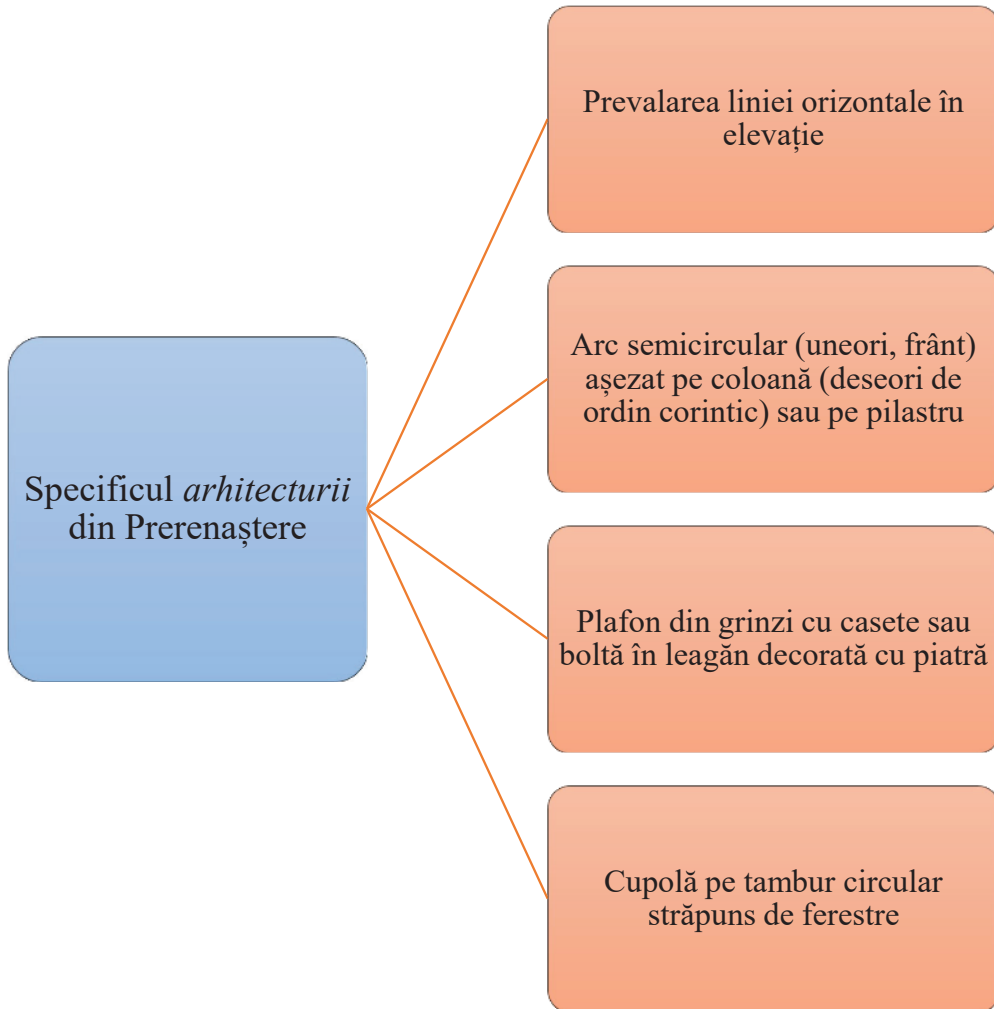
Specificul *arhitecturii* din Prerenaștere

Prevalarea liniei orizontale în elevație

Arc semicircular (uneori, frânt) așezat pe coloană (deseori de ordin corintic) sau pe pilastru

Plafon din grinzi cu casete sau boltă în leagăn decorată cu piatră

Cupolă pe tambur circular străpuns de ferestre